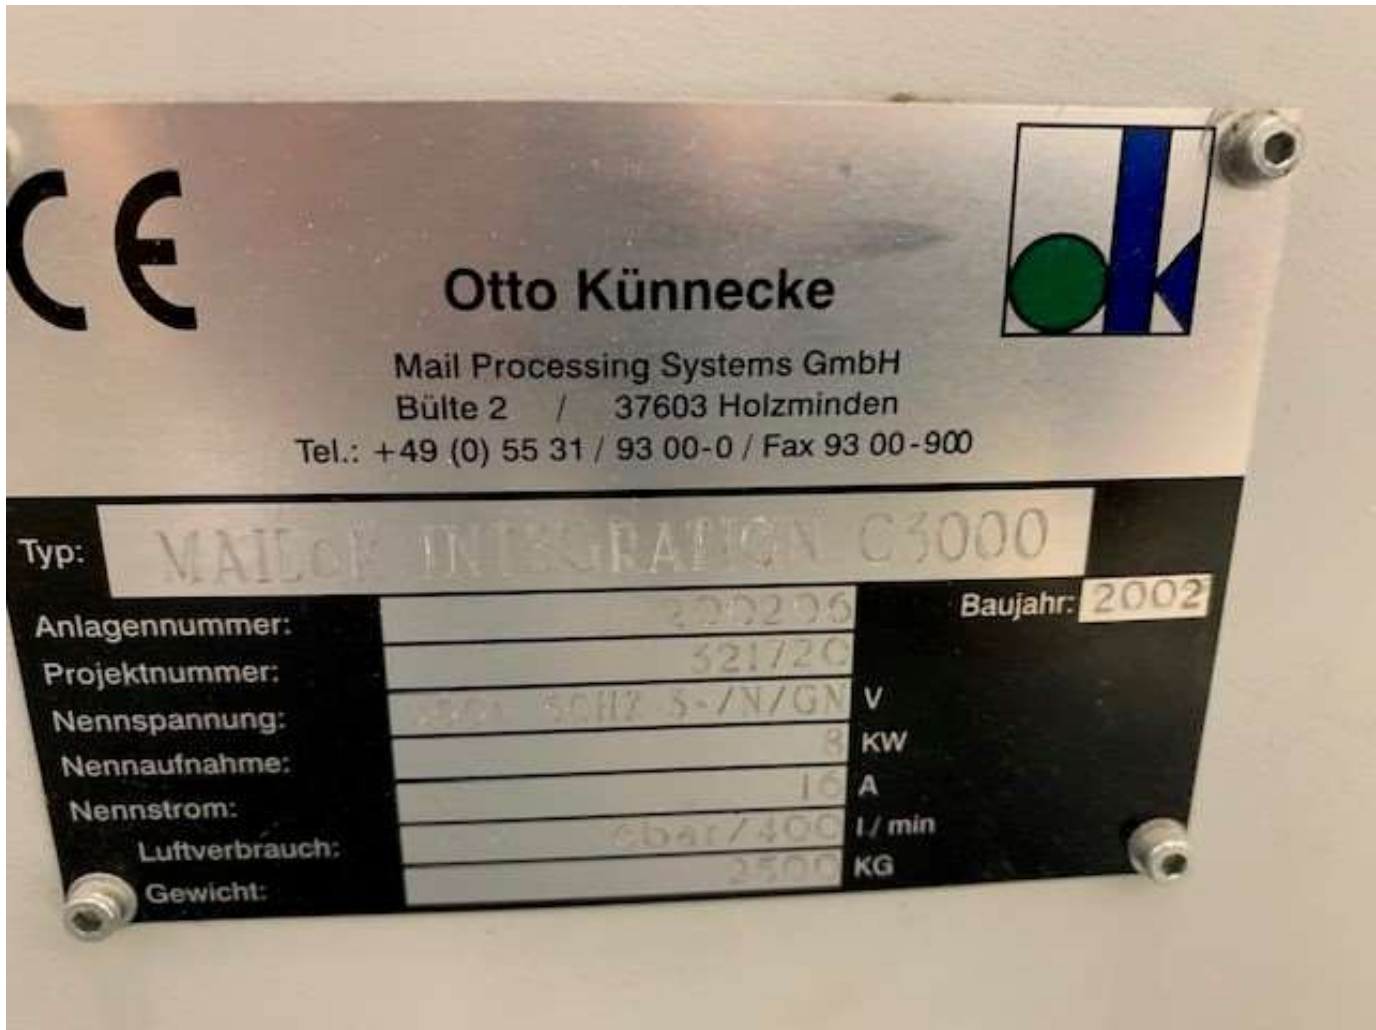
CE

Otto Künnecke

Mail Processing Systems GmbH
Bülte 2 / 37603 Holzminden
Tel.: +49 (0) 55 31 / 93 00-0 / Fax 93 00-900

Typ: MAILOR INTEGRATION C3000

Baujahr: 2002

Anlagennummer: 200206
Projektnummer: 321720
Nennspannung: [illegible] V
Nennaufnahme: 8 KW
Nennstrom: 16 A
Luftverbrauch: 6bar/400 l/ min
Gewicht: 2500 KG